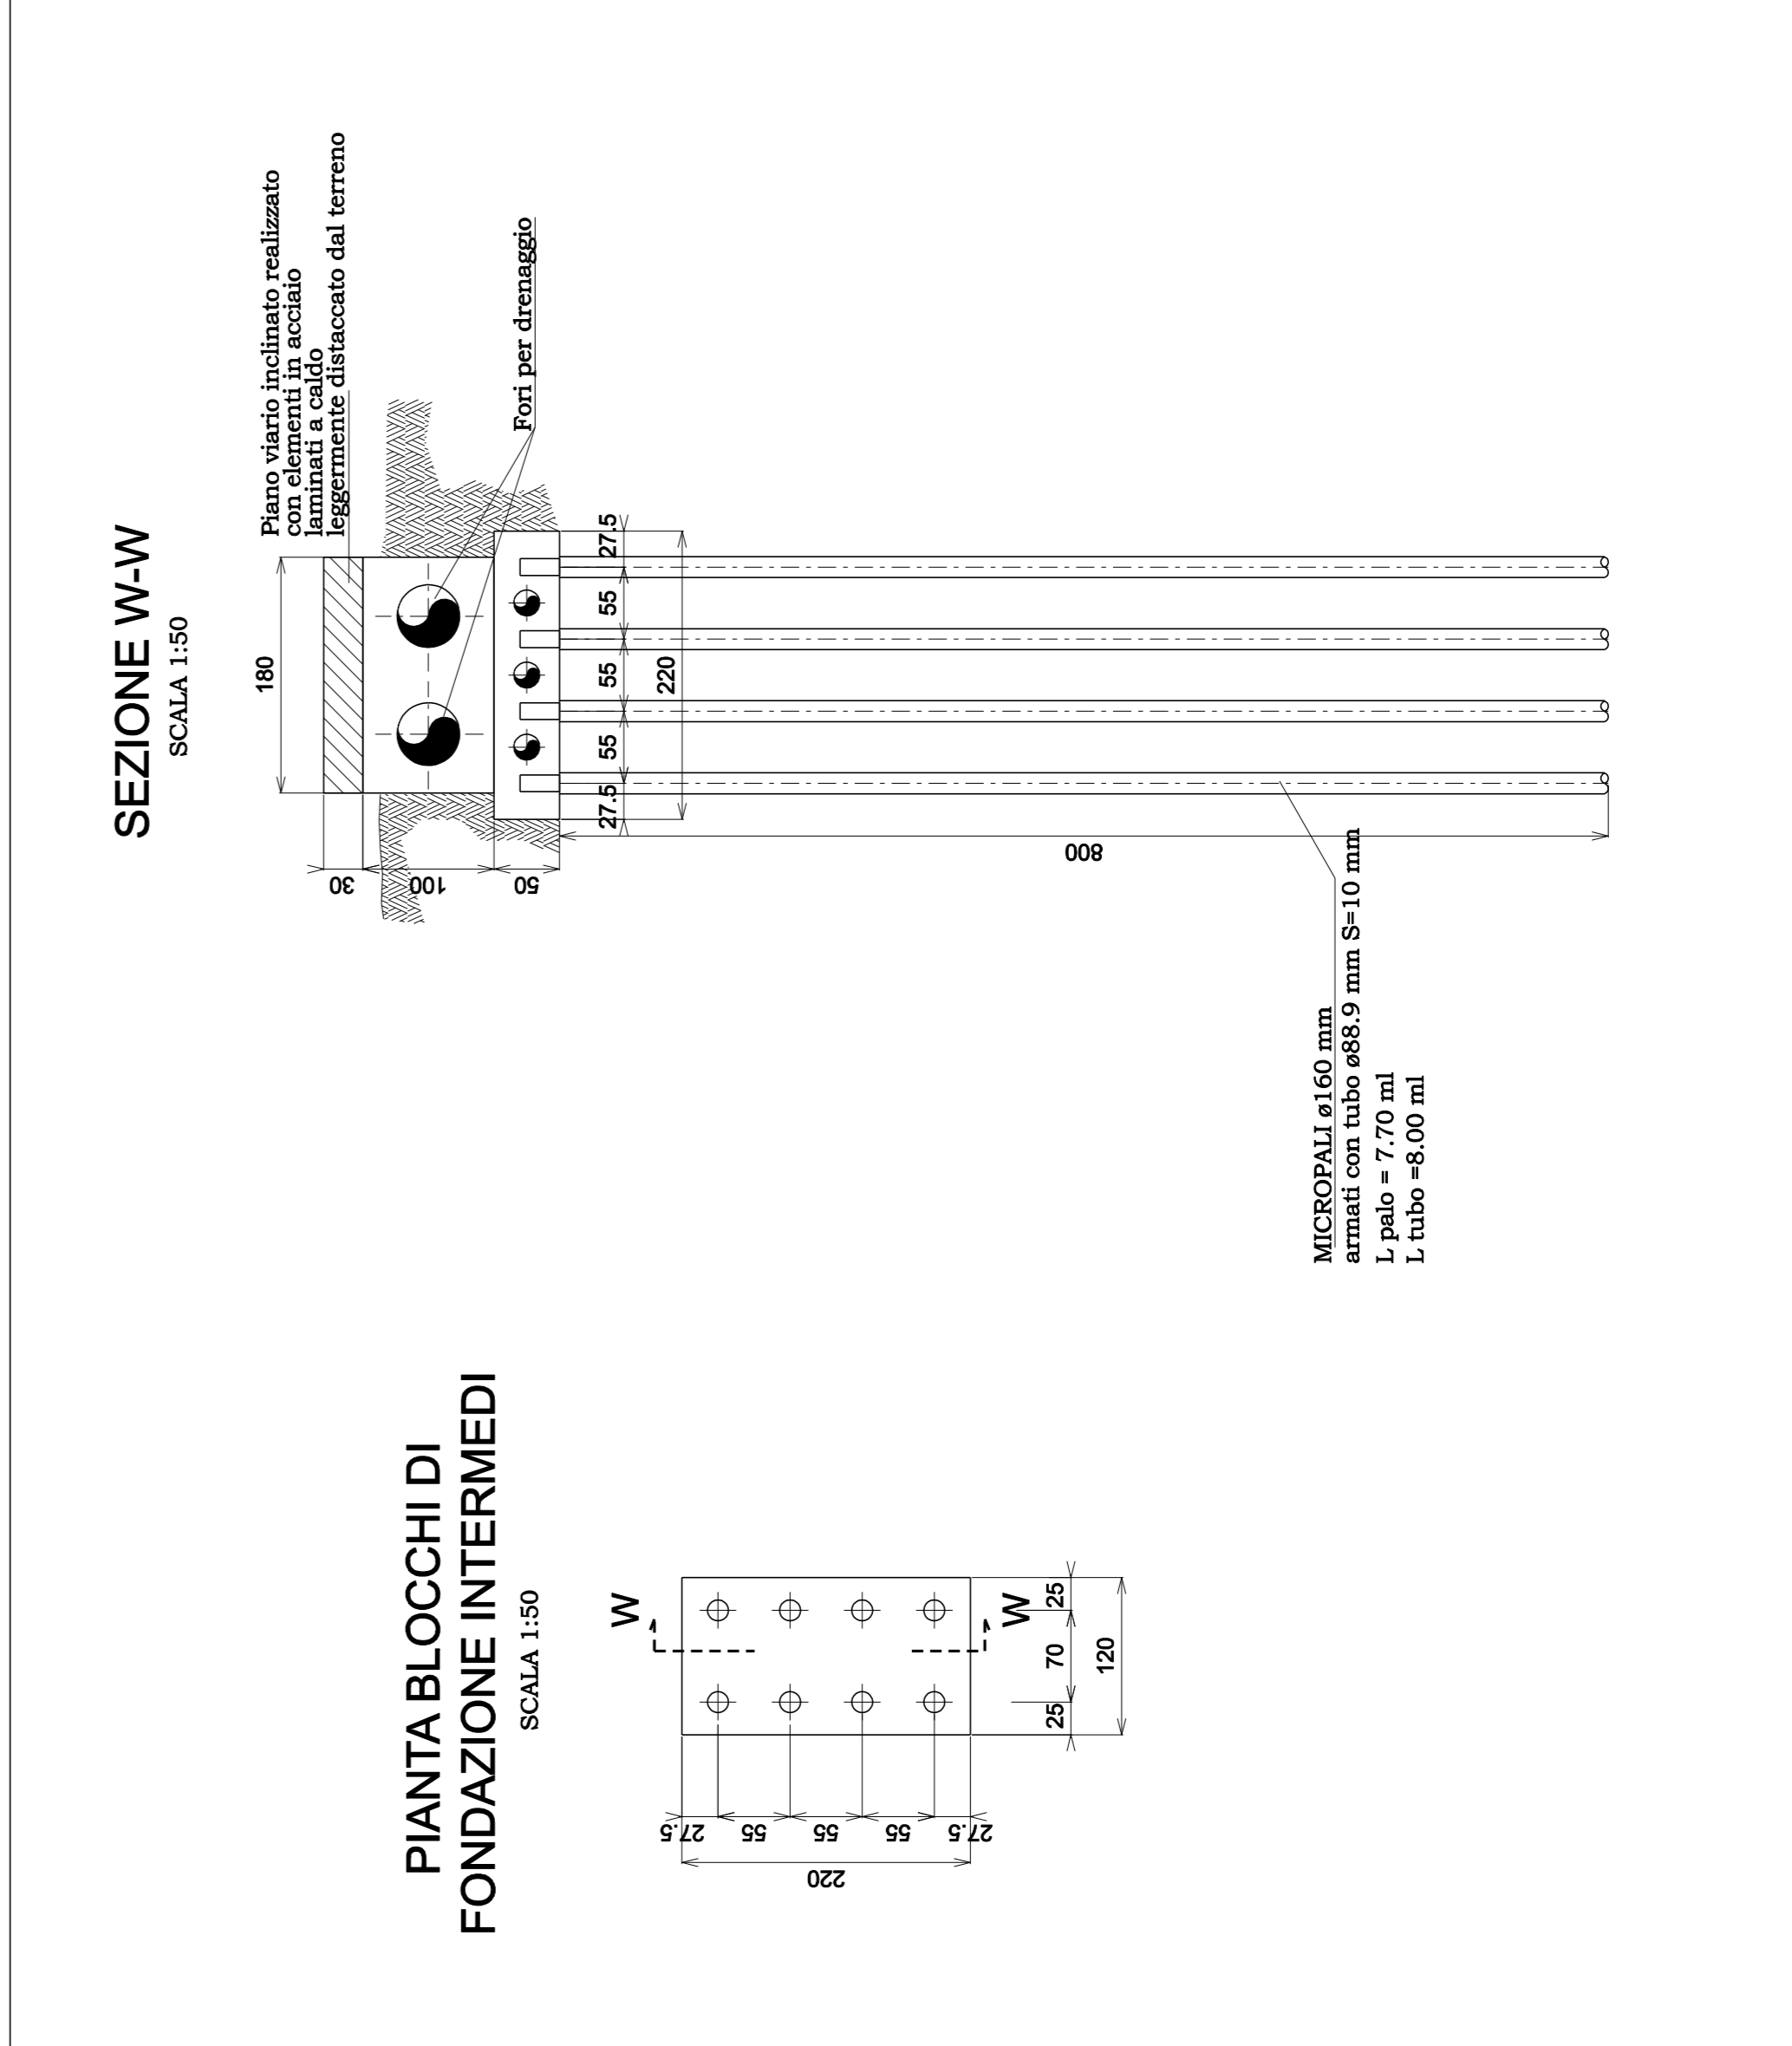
SEZIONE W-W
SCALA 1:50

Piano viario inclinato realizzato con elementi in acciaio laminati a caldo leggermente distaccato dal terreno

Fori per drenaggio

180

30
100
50

27.5
55
55
55
27.5
220

800

MICROPALI ø160 mm
armati con tubo ø88.9 mm S=10 mm
L palo = 7.70 ml
L tubo =8.00 ml

PIANTA BLOCCHI DI FONDAZIONE INTERMEDI
SCALA 1:50

W
W

25
70
25
120

27.5
55
55
55
27.5
220